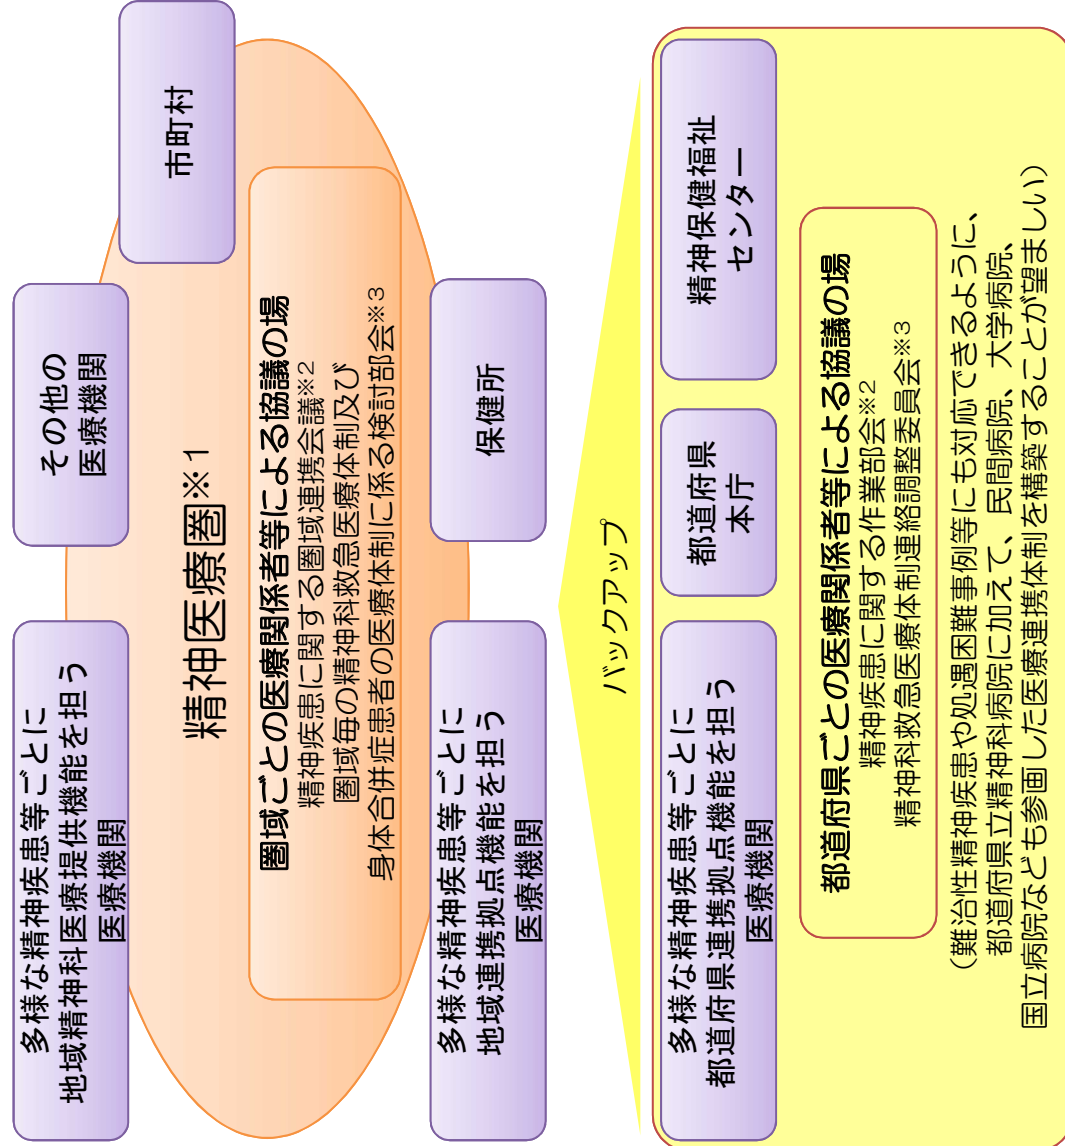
精神医療圏※1

市町村

その他の医療機関

多様な精神疾患等ごとに地域精神科医療提供機能を担う医療機関

圏域ごとの医療関係者等による協議の場
精神疾患に関する圏域連携会議※2
圏域毎の精神科救急医療体制及び
身体合併症患者の医療体制に係る検討部会※3

保健所

多様な精神疾患等ごとに地域連携拠点機能を担う医療機関

バックアップ

精神保健福祉センター

都道府県本庁

多様な精神疾患等ごとに都道府県連携拠点機能を担う医療機関

都道府県ごとの医療関係者等による協議の場
精神疾患に関する作業部会※2
精神科救急医療体制連絡調整委員会※3

（難治性精神疾患や処遇困難事例等にも対応できるように、都道府県立精神科病院に加えて、民間病院、大学病院、国立病院なども参画した医療連携体制を構築することが望ましい）